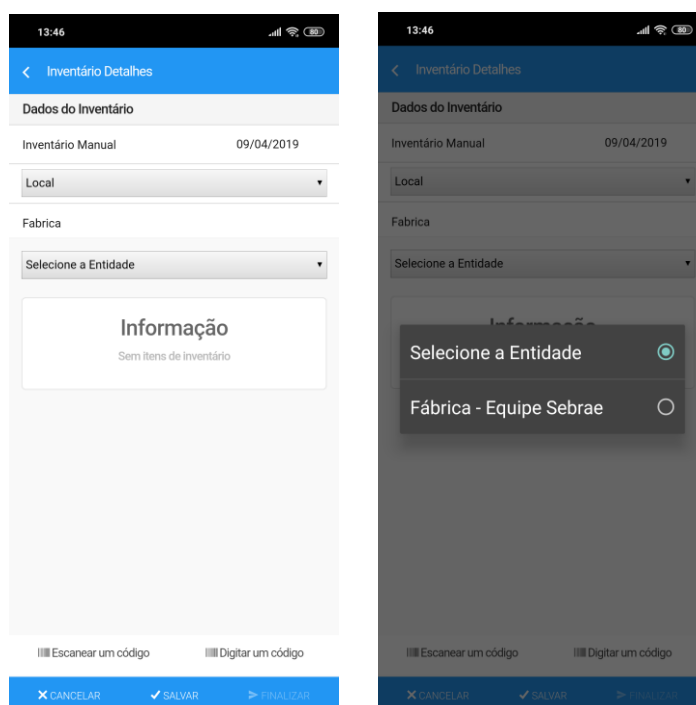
13:46

80

Inventário Detalhes

Dados do Inventário

Inventário Manual 09/04/2019

Local

Fabrica

Selecione a Entidade

Informação

Sem itens de inventário

Escanear um código

Digitar um código

CANCELAR SALVAR FINALIZAR

13:46

80

Inventário Detalhes

Dados do Inventário

Inventário Manual 09/04/2019

Local

Fabrica

Selecione a Entidade

Selecione a Entidade

Fábrica - Equipe Sebrae

Escanear um código

Digitar um código

CANCELAR SALVAR FINALIZAR